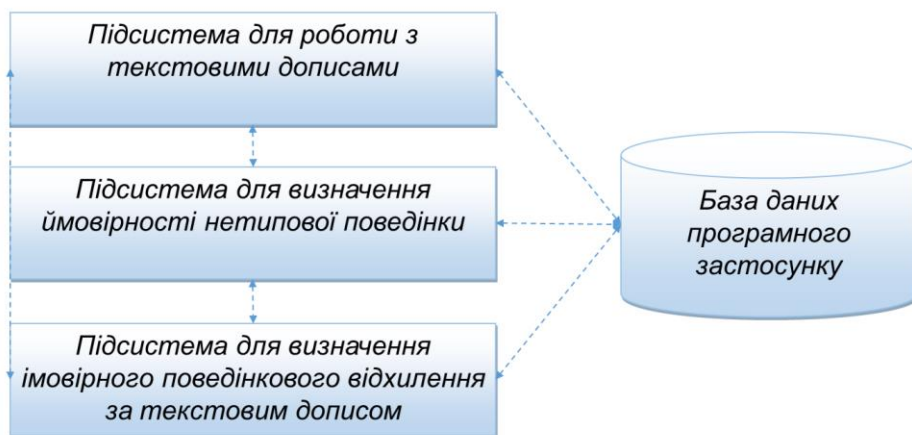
Підсистема для роботи з текстовими дописами

Підсистема для визначення ймовірності нетипової поведінки

Підсистема для визначення імовірного поведінкового відхилення за текстовим дописом

База даних програмного застосунку